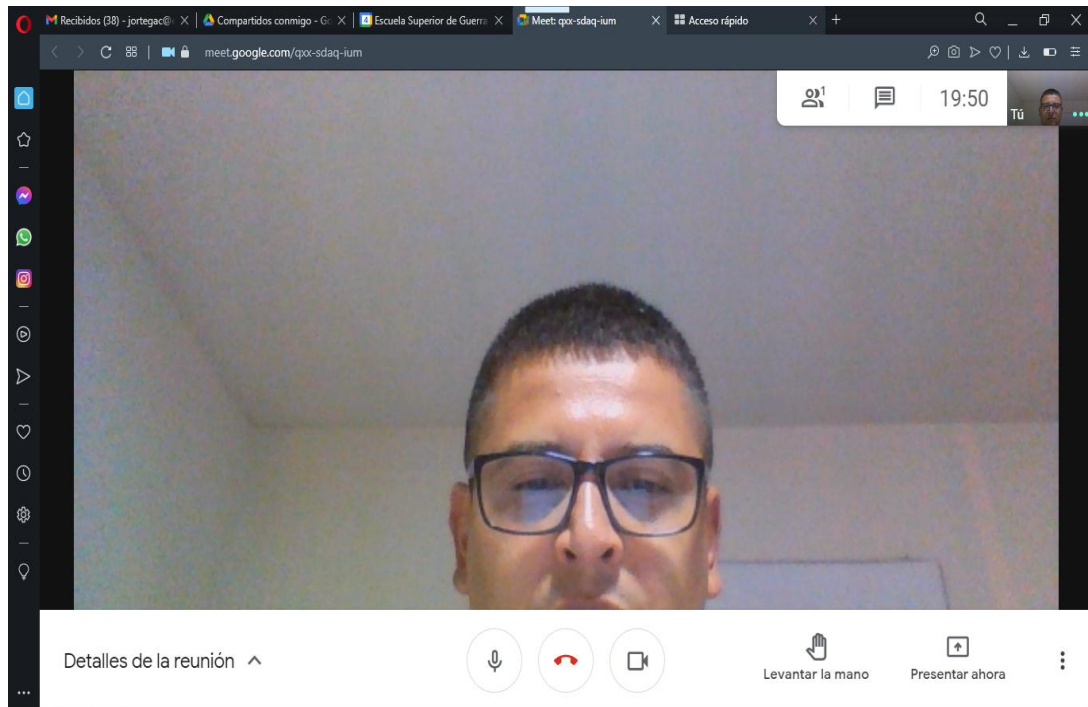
Recibidos (38) - jortegac@ ×
Compartidos conmigo - Go ×
Escuela Superior de Guerra ×
Meet: qxx-sdaq-ium ×
Acceso rápido ×

meet.google.com/qxx-sdaq-ium

1

19:50

Tú

Detalles de la reunión

Levantar la mano

Presentar ahora